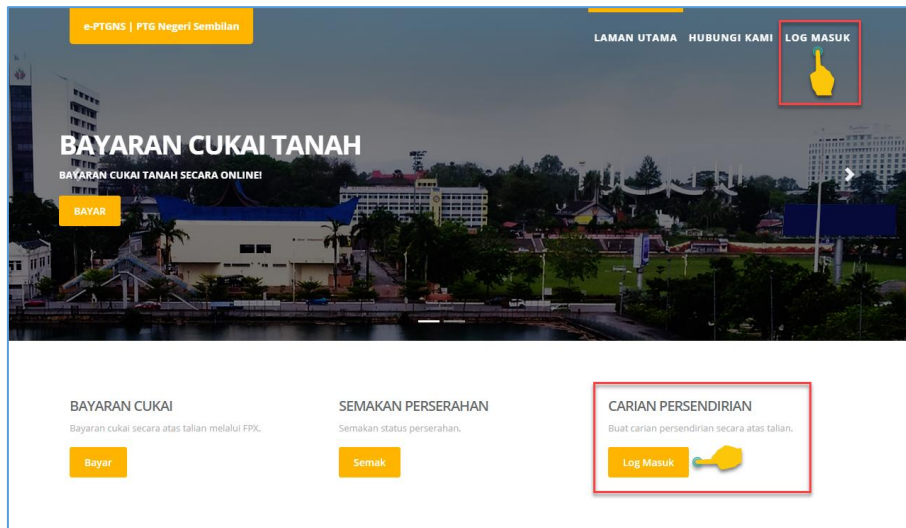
e-PTGNS | PTG Negeri Sembilan

LAMAN UTAMA HUBUNGI KAMI LOG MASUK

BAYARAN CUKAI TANAH

BAYARAN CUKAI TANAH SECARA ONLINE!

BAYAR

BAYARAN CUKAI

Bayaran cukai secara atas talian melalui FPX.

Bayar

SEMAKAN PERSERAHAN

Semakan status perserahan.

Semak

CARIAN PERSENDIRIAN

Buat carian persendirian secara atas talian.

Log Masuk